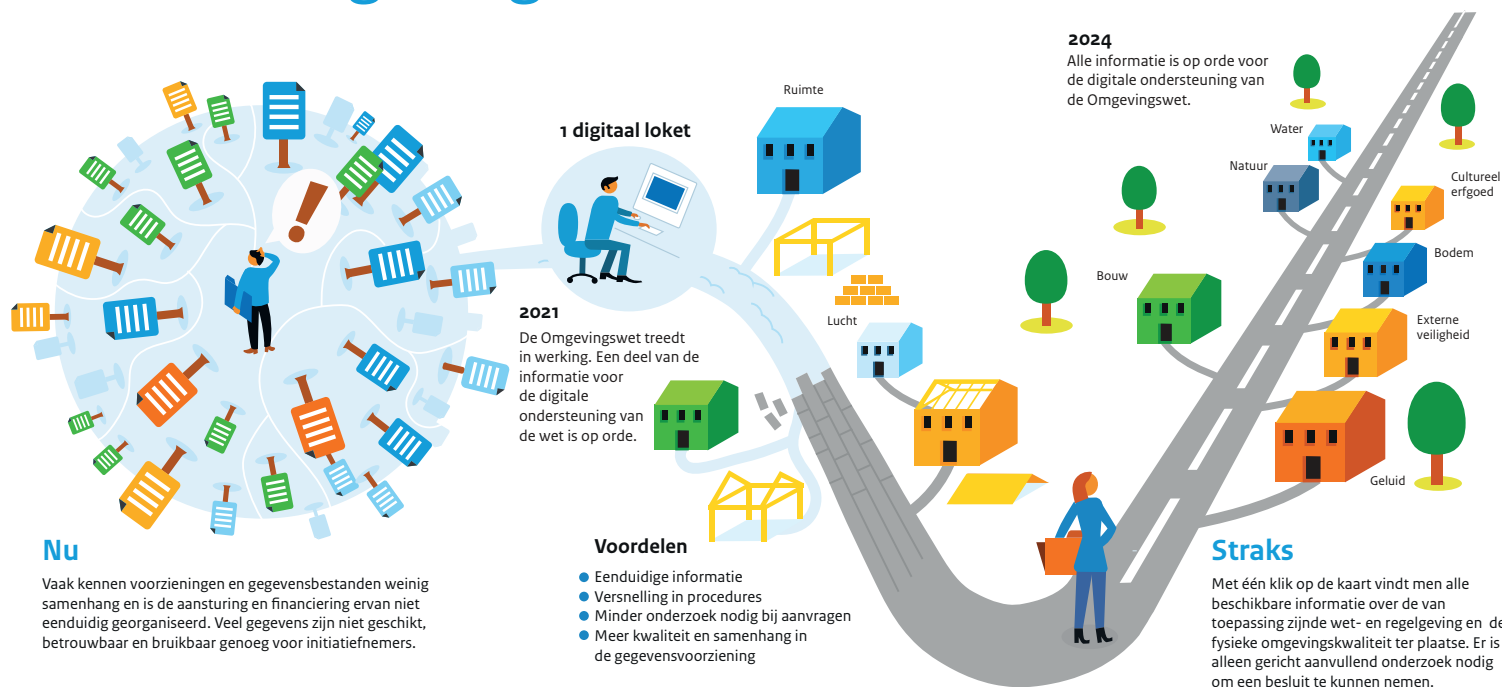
2024
Alle informatie is op orde voor de digitale ondersteuning van de Omgevingswet.

1 digitaal loket

Ruimte

Water

Natuur

Cultureel erfgoed

Bodem

Bouw

Externe veiligheid

Lucht

Geluid

2021
De Omgevingswet treedt in werking. Een deel van de informatie voor de digitale ondersteuning van de wet is op orde.

Nu
Vaak kennen voorzieningen en gegevensbestanden weinig samenhang en is de aansturing en financiering ervan niet eenduidig georganiseerd. Veel gegevens zijn niet geschikt, betrouwbaar en bruikbaar genoeg voor initiatiefnemers.

Voordelen
Eenduidige informatie
Versnelling in procedures
Minder onderzoek nodig bij aanvragen
Meer kwaliteit en samenhang in de gegevensvoorziening

Straks
Met één klik op de kaart vindt men alle beschikbare informatie over de van toepassing zijnde wet- en regelgeving en de fysieke omgevingskwaliteit ter plaatse. Er is alleen gericht aanvullend onderzoek nodig om een besluit te kunnen nemen.